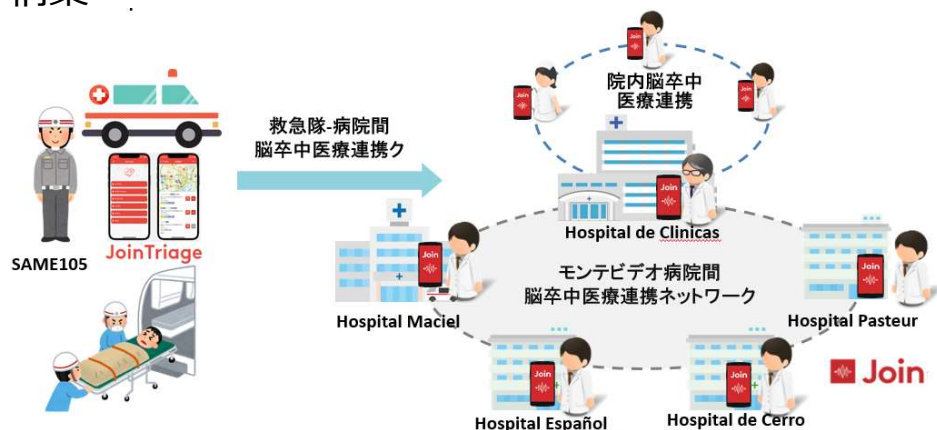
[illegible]

SAME105

JoinTriage

救急隊-病院間
脳卒中医療連携ク

院内脳卒中
医療連携

Join

Hospital de Clinicas

モンテビデオ病院間
脳卒中医療連携ネットワーク

Join

Hospital Maciel

Join

Hospital Pasteur

Join

Hospital Español

Join

Hospital de Cerro

Join